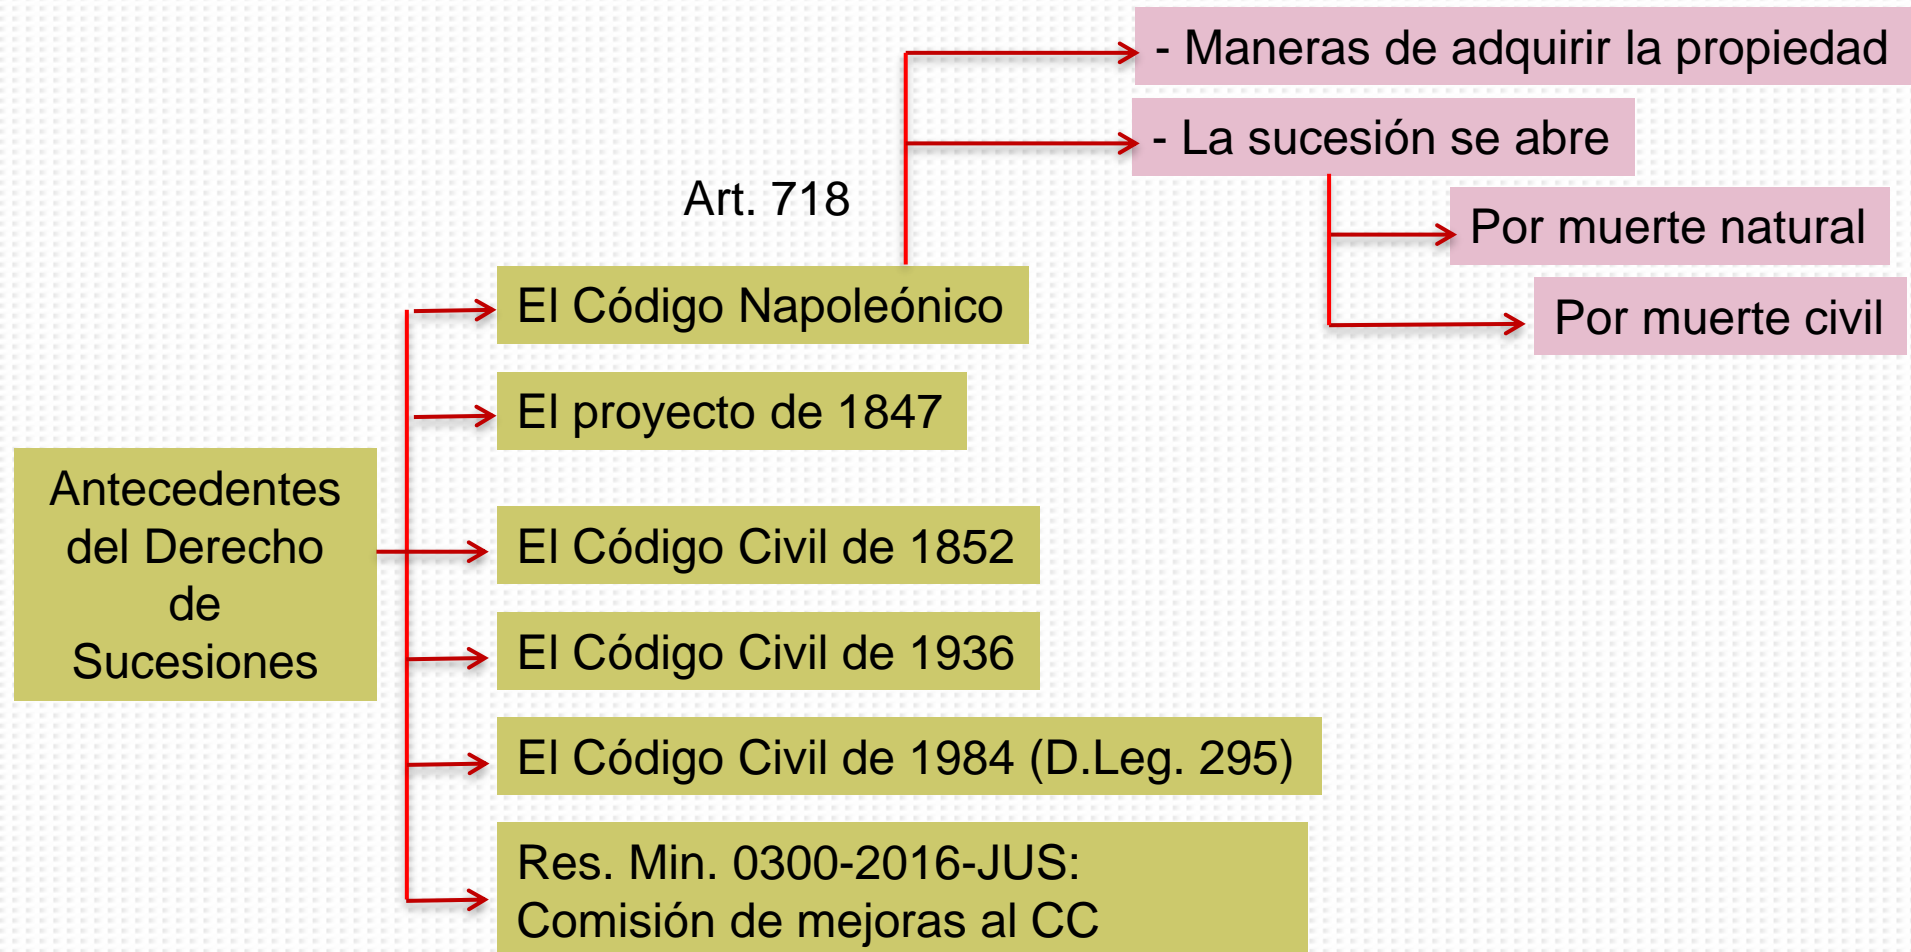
Antecedentes del Derecho de Sucesiones

El Código Napoleónico

Art. 718

- Maneras de adquirir la propiedad

- La sucesión se abre

Por muerte natural

Por muerte civil

El proyecto de 1847

El Código Civil de 1852

El Código Civil de 1936

El Código Civil de 1984 (D.Leg. 295)

Res. Min. 0300-2016-JUS:
Comisión de mejoras al CC